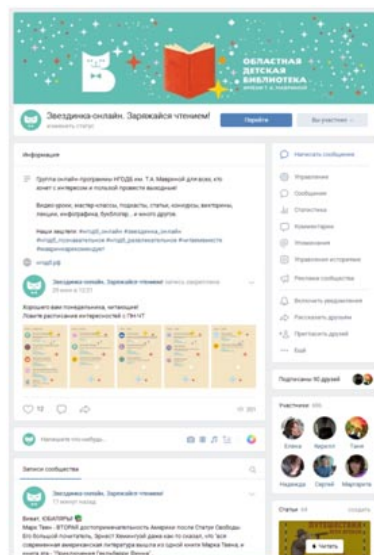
ОБЛАСТНАЯ ДЕТСКАЯ БИБЛИОТЕКА

Звездинка-онлайн. Заряжайся чтением!

изменить статус

Перейти

Вы участник

Информация

Группа онлайн-программы НГОДБ им. Т.А. Мавриной для всех, кто хочет с интересом и пользой провести выходные!

Видео-уроки, мастер-классы, подкасты, статьи, конкурсы, викторины, лекции, инфографика, буклеты ... и много другого.

Наши хештеги: #нгодб_онлайн #звездинка_онлайн #нгодб_познавательное #нгодб_развлекательное #читаемвместе #книжнаярекомендация

нгодб.рф

Звездинка-онлайн. Заряжайся чтением! запись закреплена

Хорошего вам понедельника, читающие!
Ловите расписание интересностей с ПН-ЧТ

12

Напишите что-нибудь...

Записи сообщества

Звездинка-онлайн. Заряжайся чтением!

Виват, ЮБИЛЯРЫ!
Марк Твен - ВТОРАЯ достопримечательность Америки после Статуи Свободы. Его большой почитатель, Эрнест Хемингуэй даже как-то сказал, что "вся современная американская литература вышла из одной книги Марка Твена, и книга эта - "Приключения Гекльберри Финна".

Написать сообщение

Управление

Сообщения

Статистика

Комментарии

Упоминания

Управление историями

Реклама сообщества

Включить уведомления

Рассказать друзьям

Пригласить друзей

Ещё

Подписаны 40 друзей

Участники

Елена

Кирилл

Таня

Надежда

Сергей

Маргарита

Статьи

создать

Читать